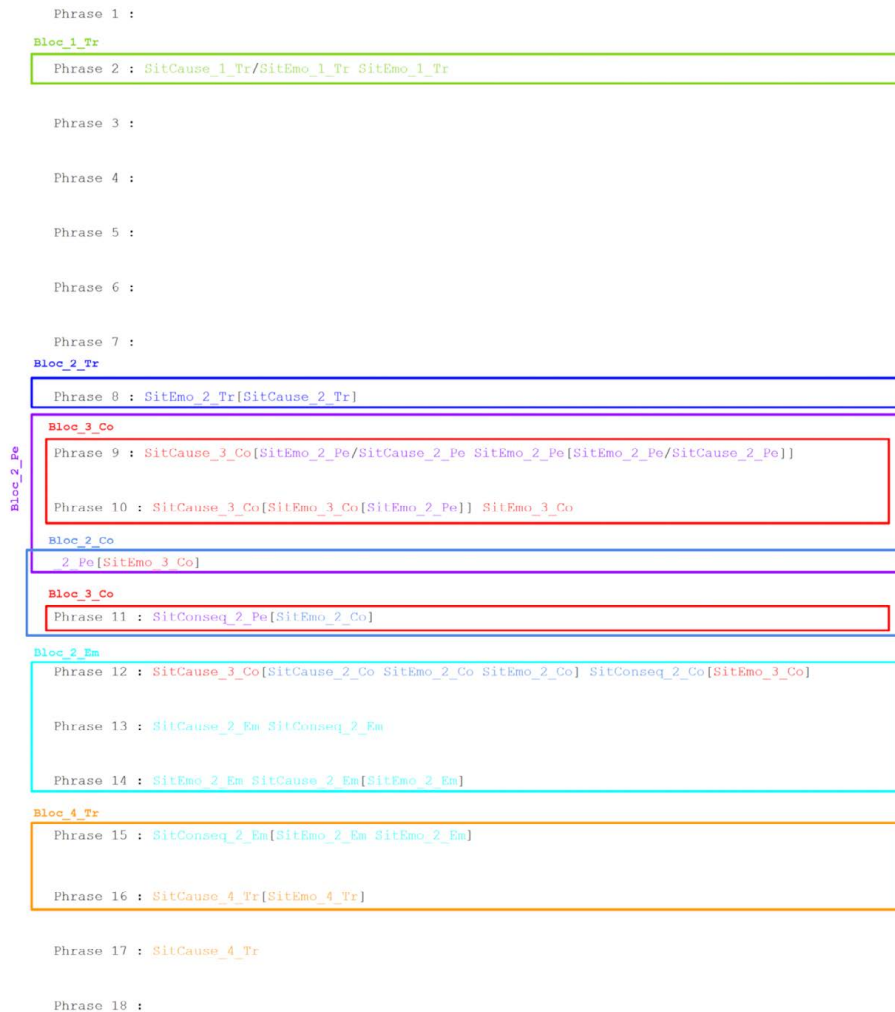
Phrase 1 :

Bloc_1_Tr

Phrase 2 : SitCause_1_Tr/SitEmo_1_Tr SitEmo_1_Tr

Phrase 3 :

Phrase 4 :

Phrase 5 :

Phrase 6 :

Phrase 7 :

Bloc_2_Tr

Phrase 8 : SitEmo_2_Tr[SitCause_2_Tr]

Bloc_2_Pe

Bloc_3_Co

Phrase 9 : SitCause_3_Co[SitEmo_2_Pe/SitCause_2_Pe SitEmo_2_Pe[SitEmo_2_Pe/SitCause_2_Pe]]

Phrase 10 : SitCause_3_Co[SitEmo_3_Co[SitEmo_2_Pe]] SitEmo_3_Co

Bloc_2_Co

_2_Pe[SitEmo_3_Co]

Bloc_3_Co

Phrase 11 : SitConseq_2_Pe[SitEmo_2_Co]

Bloc_2_Em

Phrase 12 : SitCause_3_Co[SitCause_2_Co SitEmo_2_Co SitEmo_2_Co] SitConseq_2_Co[SitEmo_3_Co]

Phrase 13 : SitCause_2_Em SitConseq_2_Em

Phrase 14 : SitEmo_2_Em SitCause_2_Em[SitEmo_2_Em]

Bloc_4_Tr

Phrase 15 : SitConseq_2_Em[SitEmo_2_Em SitEmo_2_Em]

Phrase 16 : SitCause_4_Tr[SitEmo_4_Tr]

Phrase 17 : SitCause_4_Tr

Phrase 18 :